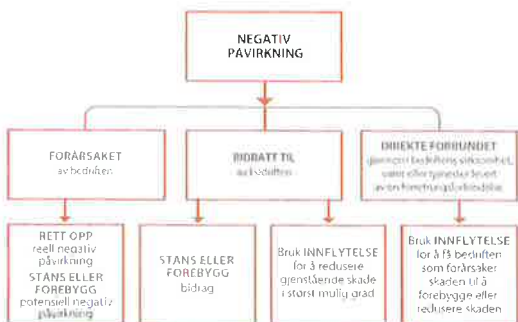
NEGATIV PÅVIRKNING

FORÅRSAKET av bedriften

BIDRATT TIL av bedriften

DIREKTE FORBUNDET gjennom bedriftens virksomhet, varer eller tjenester levert av en forretningsforbindelse

RETT OPP reell negativ påvirkning
STANS ELLER FOREBYGG potensiell negativ påvirkning

STANS ELLER FOREBYGG bidrag

Bruk INNFLYTELSE for å redusere gjenstående skade i størst mulig grad

Bruk INNFLYTELSE for å få bedriften som forårsaker skaden til å forebygge eller redusere skaden